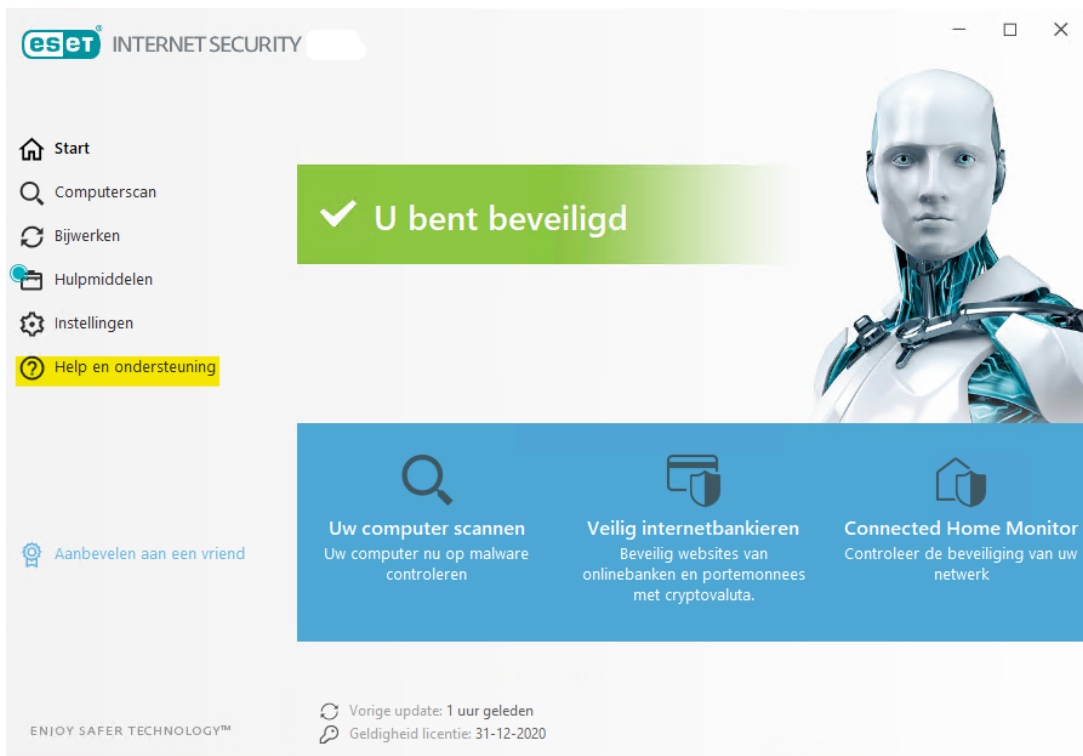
eset INTERNET SECURITY

Start
Computerscan
Bijwerken
Hulpmiddelen
Instellingen
Help en ondersteuning

U bent beveiligd

Uw computer scannen
Uw computer nu op malware controleren

Veilig internetbankieren
Beveilig websites van onlinebanken en portemonnees met cryptovaluta.

Connected Home Monitor
Controleer de beveiliging van uw netwerk

Aanbevelen aan een vriend

ENJOY SAFER TECHNOLOGY™

Vorige update: 1 uur geleden
Geldigheid licentie: 31-12-2020